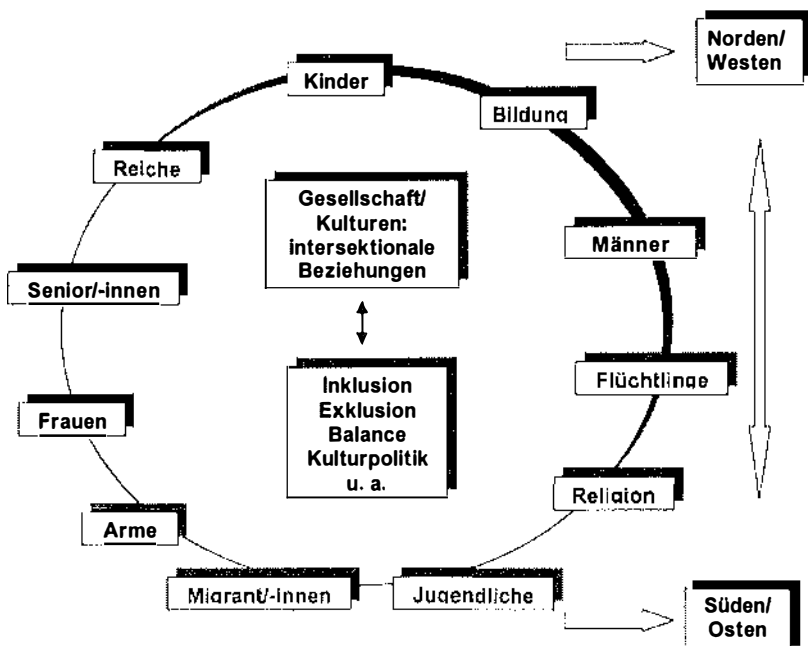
Kinder

Bildung

Männer

Flüchtlinge

Religion

Jugendliche

Migrant/-innen

Arme

Frauen

Senior/-innen

Reiche

Gesellschaft/ Kulturen: intersektionale Beziehungen

Inklusion
Exklusion
Balance
Kulturpolitik
u. a.

Norden/ Westen

Süden/ Osten